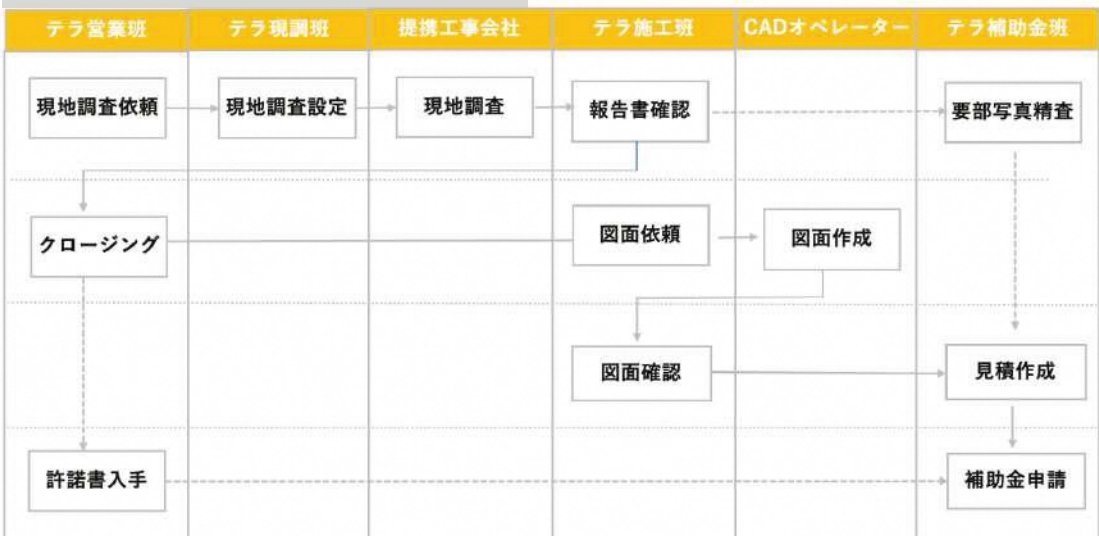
| テラ営業班 | テラ現調班 | 提携工事会社 | テラ施工班 | CADオペレーター | テラ補助金班 |
|---|---|---|---|---|---|
| 現地調査依頼 | 現地調査設定 | 現地調査 | 報告書確認 | | 要部写真精査 |
| クロージング | | | 図面依頼 | 図面作成 | |
| | | | 図面確認 | | 見積作成 |
| 許諾書入手 | | | | | 補助金申請 |